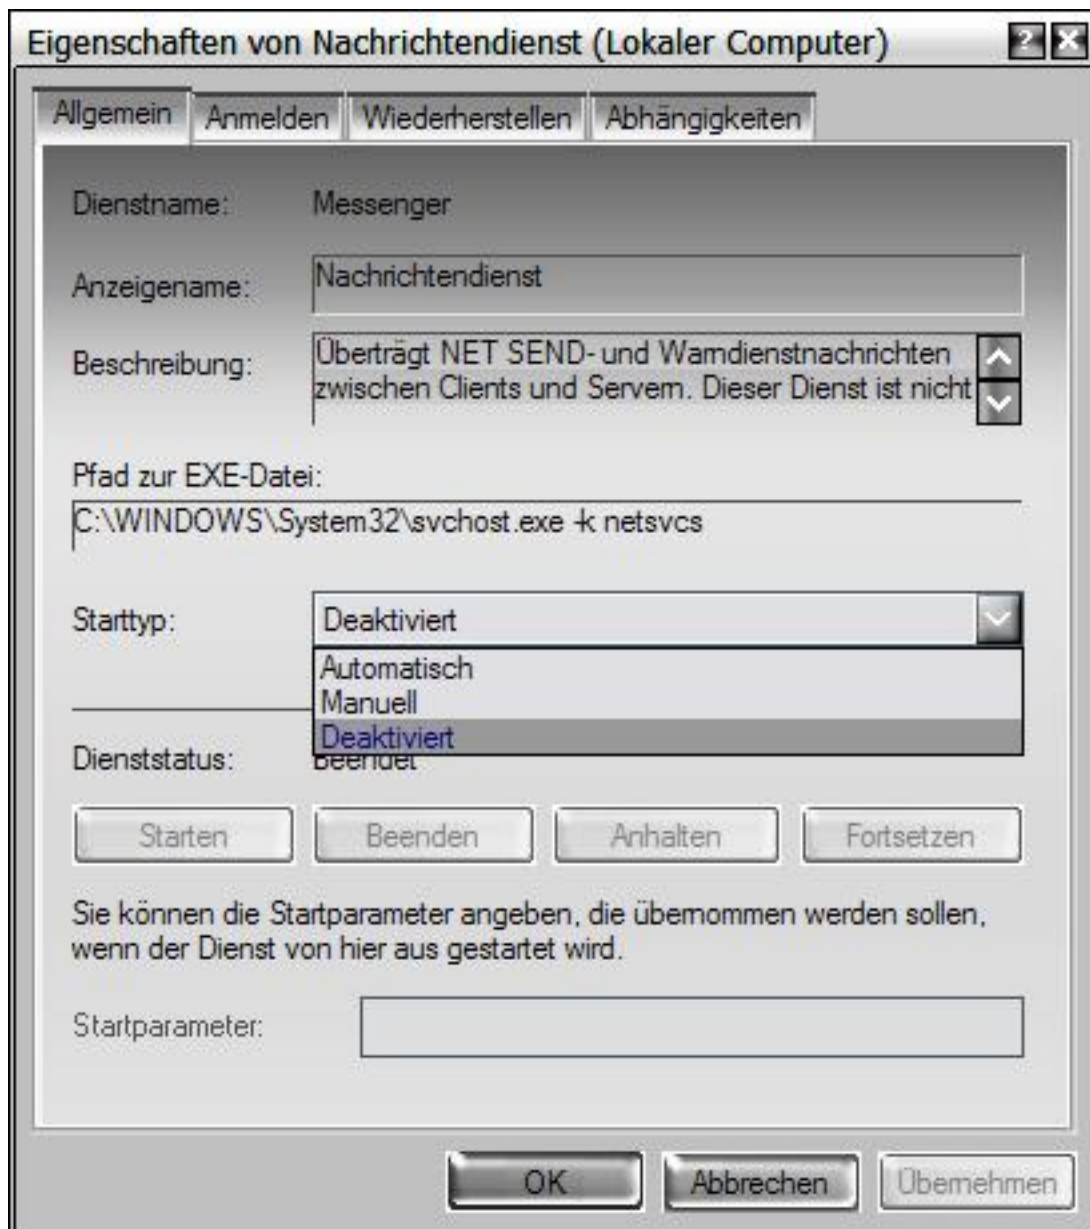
Eigenschaften von Nachrichtendienst (Lokaler Computer)

Allgemein | Anmelden | Wiederherstellen | Abhängigkeiten

Dienstname: Messenger

Anzeigename: Nachrichtendienst

Beschreibung: Überträgt NET SEND- und Warndienstnachrichten zwischen Clients und Servern. Dieser Dienst ist nicht

Pfad zur EXE-Datei:
C:\WINDOWS\System32\svchost.exe -k netsvcs

Starttyp: Deaktiviert

Automatisch
Manuell
Deaktiviert

Dienststatus: Beendet

Starten | Beenden | Anhalten | Fortsetzen

Sie können die Startparameter angeben, die übernommen werden sollen, wenn der Dienst von hier aus gestartet wird.

Startparameter:

OK | Abbrechen | Übernehmen